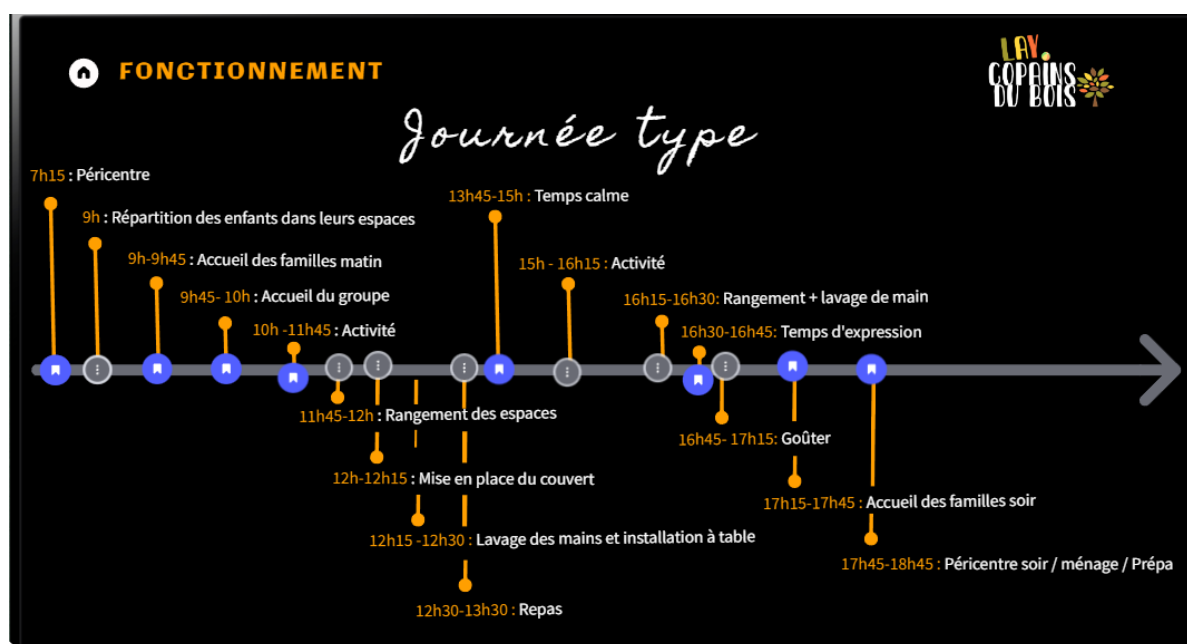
FONCTIONNEMENT

LAV. COPAINS DU BOIS

Journée type

7h15 : Péricentre

9h : Répartition des enfants dans leurs espaces

9h-9h45 : Accueil des familles matin

9h45- 10h : Accueil du groupe

10h -11h45 : Activité

13h45-15h : Temps calme

15h - 16h15 : Activité

16h15-16h30: Rangement + lavage de main

16h30-16h45: Temps d'expression

11h45-12h : Rangement des espaces

12h-12h15 : Mise en place du couvert

12h15 -12h30 : Lavage des mains et installation à table

12h30-13h30 : Repas

16h45- 17h15: Goûter

17h15-17h45 : Accueil des familles soir

17h45-18h45 : Péricentre soir / ménage / Prépa